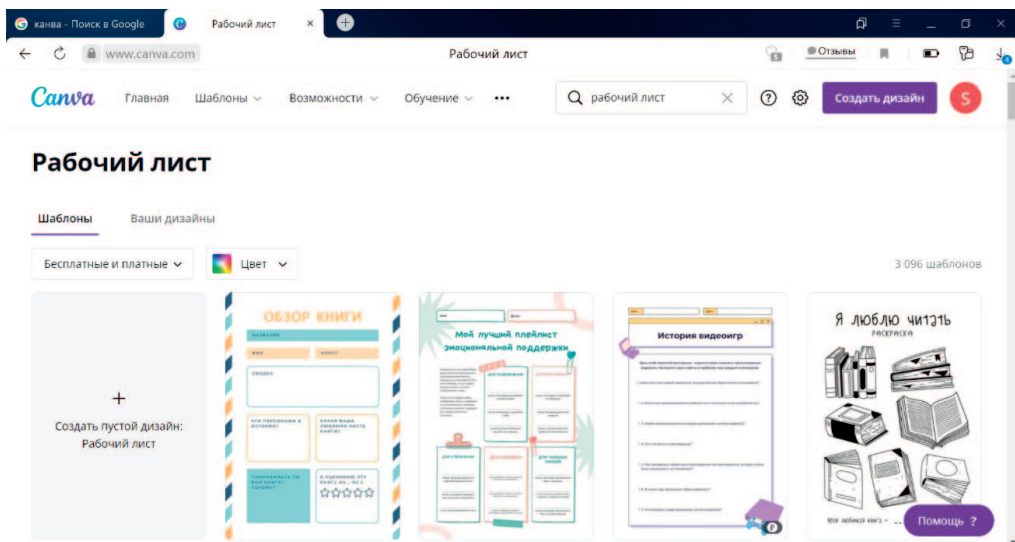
канва - Поиск в Google
Рабочий лист
www.canva.com
Рабочий лист
Отзывы

Canva
Главная
Шаблоны
Возможности
Обучение
•••
рабочий лист
Создать дизайн
S

Рабочий лист

Шаблоны
Ваши дизайны

Бесплатные и платные
Цвет
3 096 шаблонов

+
Создать пустой дизайн: Рабочий лист

ОБЗОР КНИГИ
НАЗВАНИЕ
ИМЯ
КЛАСС
СЮЖЕТ
КТО ПЕРСОНАЖИ В ИСТОРИИ?
КАКАЯ ВАША ЛЮБИМАЯ ЧАСТЬ КНИГИ?
ПОНРАВИЛАСЬ ЛИ КНИГА? ПОЧЕМУ?
Я ОЦЕНИВАЮ ЭТУ КНИГУ НА ... ИЗ 5 ЗВЕЗД
☆☆☆☆☆

Мой лучший плейлист эмоциональной поддержки

История видеоигр

Я люблю читать
РАСКРАСКА
Моя любимая книга - ______

Помощь ?